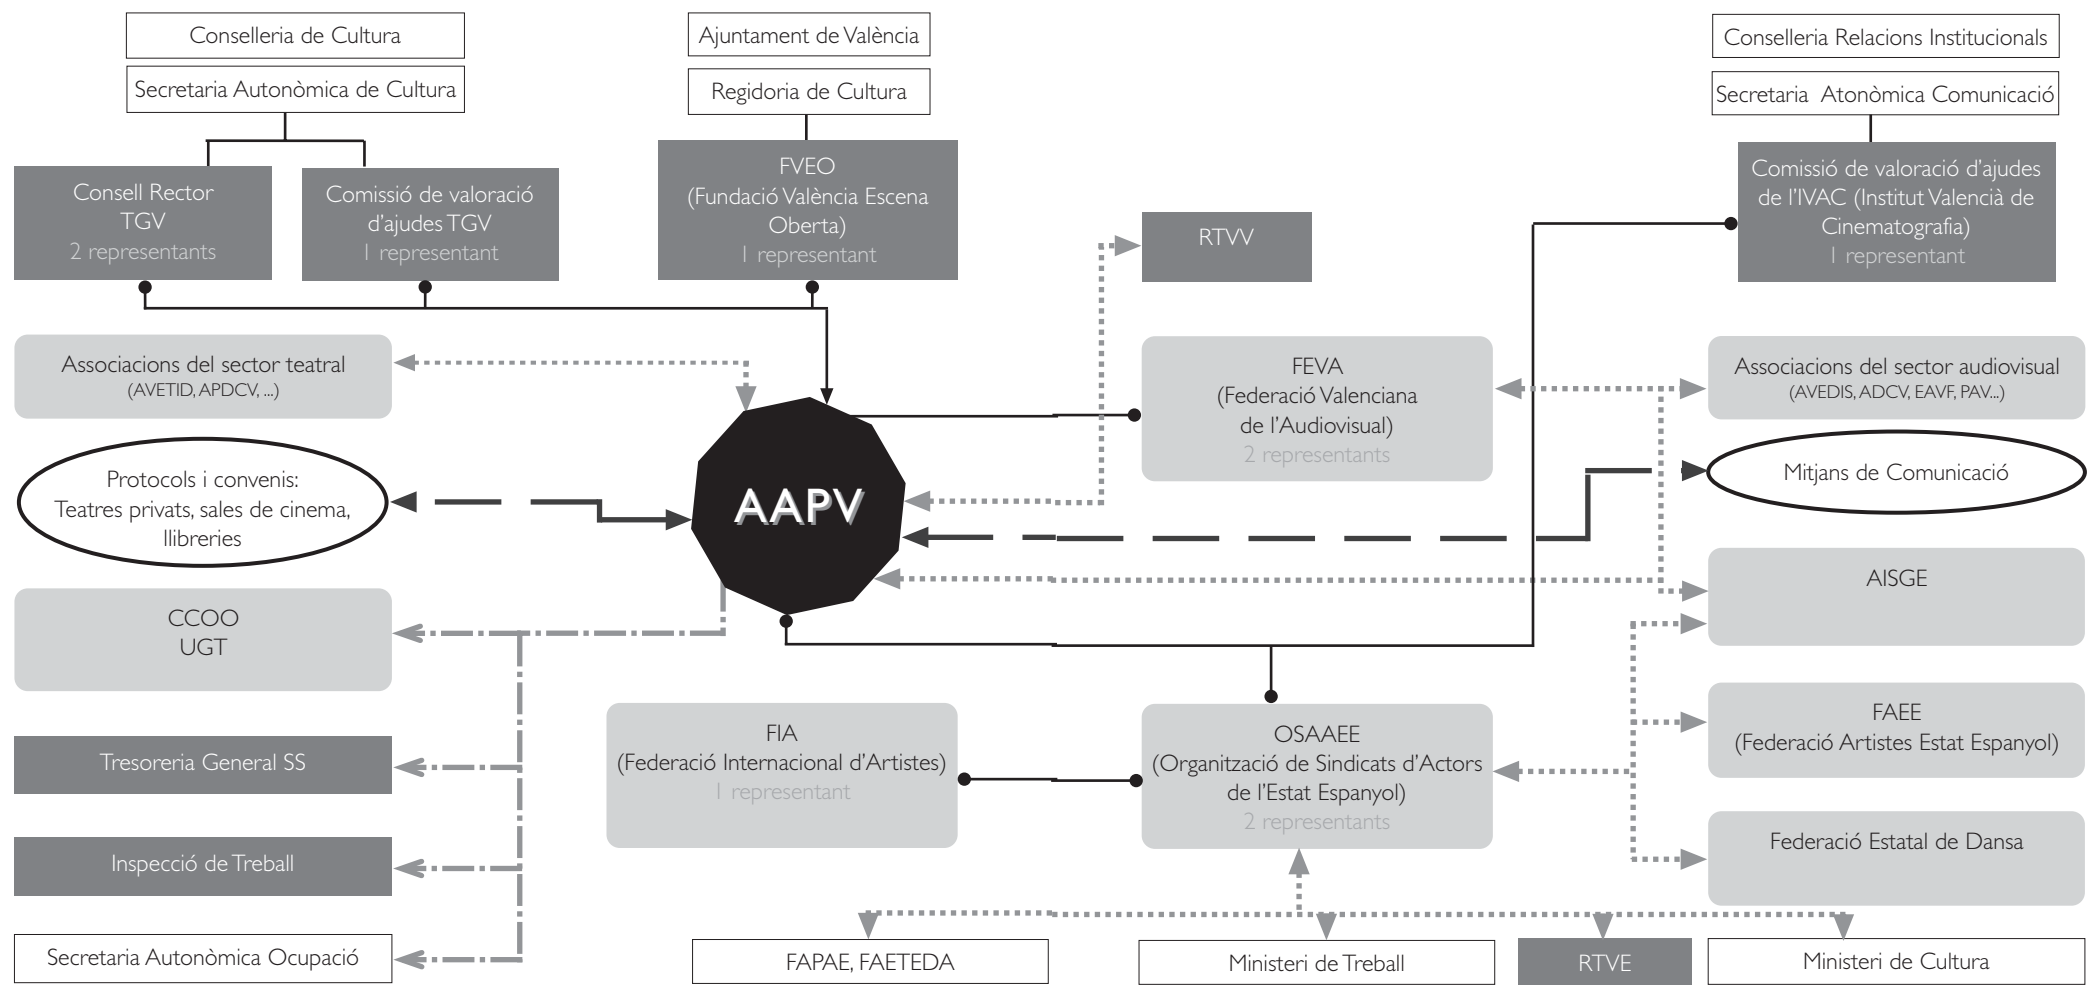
Conselleria de Cultura

Secretaria Autonòmica de Cultura

Ajuntament de València

Regidoria de Cultura

Conselleria Relacions Institucionals

Secretaria Atonòmica Comunicació

Consell Rector TGV
2 representants

Comissió de valoració d'ajudes TGV
1 representant

FVEO (Fundació València Escena Oberta)
1 representant

Comissió de valoració d'ajudes de l'IVAC (Institut Valencià de Cinematografia)
1 representant

RTVV

Associacions del sector teatral
(AVETID, APDCV, ...)

FEVA (Federació Valenciana de l'Audiovisual)
2 representants

Associacions del sector audiovisual
(AVEDIS, ADCV, EAVF, PAV...)

Protocols i convenis: Teatres privats, sales de cinema, llibreries

AAPV

Mitjans de Comunicació

AISGE

CCOO
UGT

FAEE
(Federació Artistes Estat Espanyol)

Tresoreria General SS

FIA
(Federació Internacional d'Artistes)
1 representant

OSAAEE
(Organització de Sindicats d'Actors de l'Estat Espanyol)
2 representants

Federació Estatal de Dansa

Inspecció de Treball

Secretaria Autonòmica Ocupació

FAPAE, FAETEDA

Ministeri de Treball

RTVE

Ministeri de Cultura